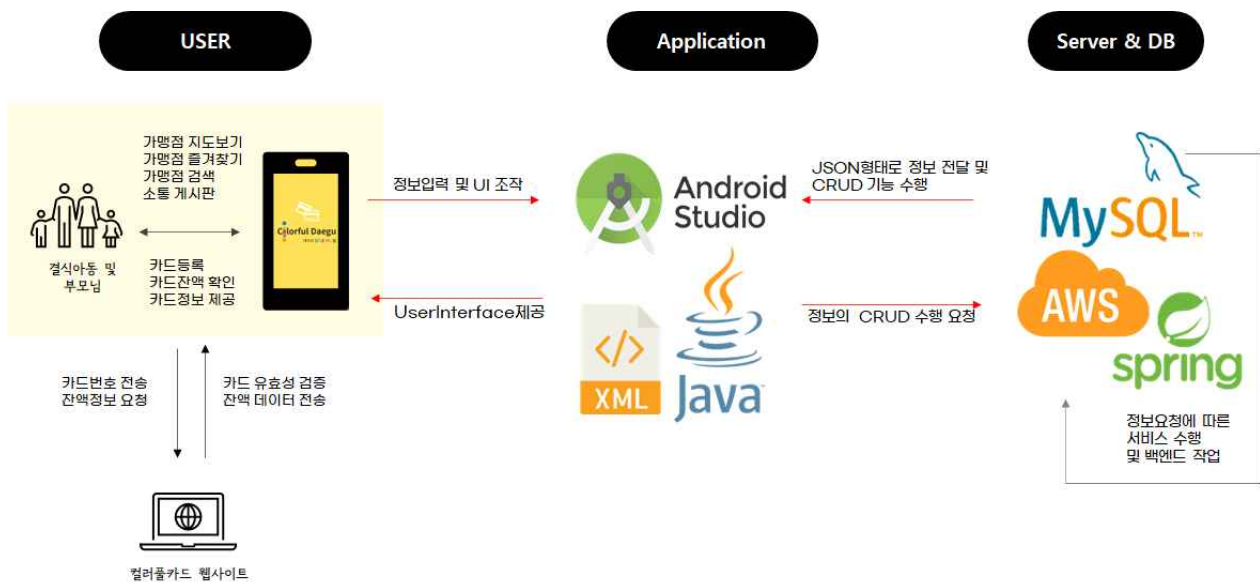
USER

Application

Server & DB

가맹점 지도보기
가맹점 즐겨찾기
가맹점 검색
소통 게시판

결식아동 및 부모님

카드등록
카드잔액 확인
카드정보 제공

Colorful Daegu

정보입력 및 UI 조작

UserInterface제공

Android Studio

XML

Java

JSON형태로 정보 전달 및 CRUD 기능 수행

정보의 CRUD 수행 요청

MySQL

AWS

spring

정보요청에 따른 서비스 수행 및 백엔드 작업

카드번호 전송
잔액정보 요청

카드 유효성 검증
잔액 데이터 전송

컬러풀카드 웹사이트